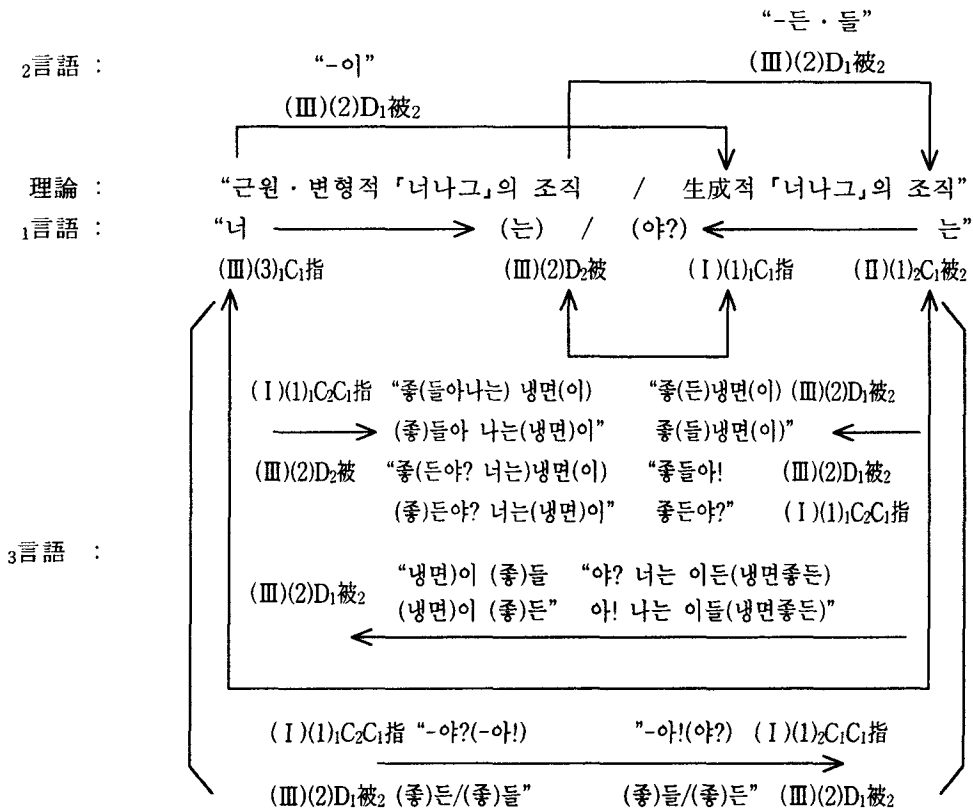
"-든 · 들"

$_2$言語 : "-이" (Ⅲ)(2)$D_1$被$_2$

(Ⅲ)(2)$D_1$被$_2$

理論 : "근원 · 변형적 「너나그」의 조직 / 生成적 「너나그」의 조직"

$_1$言語 : "너 (는) / (야?) 는"

(Ⅲ)(3)$_1C_1$指 (Ⅲ)(2)$D_2$被 (Ⅰ)(1)$_1C_1$指 (Ⅱ)(1)$_2C_1$被$_2$

(Ⅰ)(1)$_1C_2C_1$指 "좋(들아나는) 냉면(이) (좋)들아 나는(냉면)이"

"좋(든)냉면(이) 좋(들)냉면(이)" (Ⅲ)(2)$D_1$被$_2$

(Ⅲ)(2)$D_2$被 "좋(든아? 너는)냉면(이) (좋)든아? 너는(냉면)이"

"좋들아! 좋든아?" (Ⅲ)(2)$D_1$被$_2$ (Ⅰ)(1)$_1C_2C_1$指

$_3$言語 :

(Ⅲ)(2)$D_1$被$_2$ "냉면)이 (좋)들 (냉면)이 (좋)든" "야? 너는 이든(냉면좋든) 아! 나는 이들(냉면좋든)"

(Ⅰ)(1)$_1C_2C_1$指 "-야?(-아!) "-아!(야?) (Ⅰ)(1)$_2C_1C_1$指

(Ⅲ)(2)$D_1$被$_2$ (좋)든/(좋)들" (좋)들/(좋)든" (Ⅲ)(2)$D_1$被$_2$